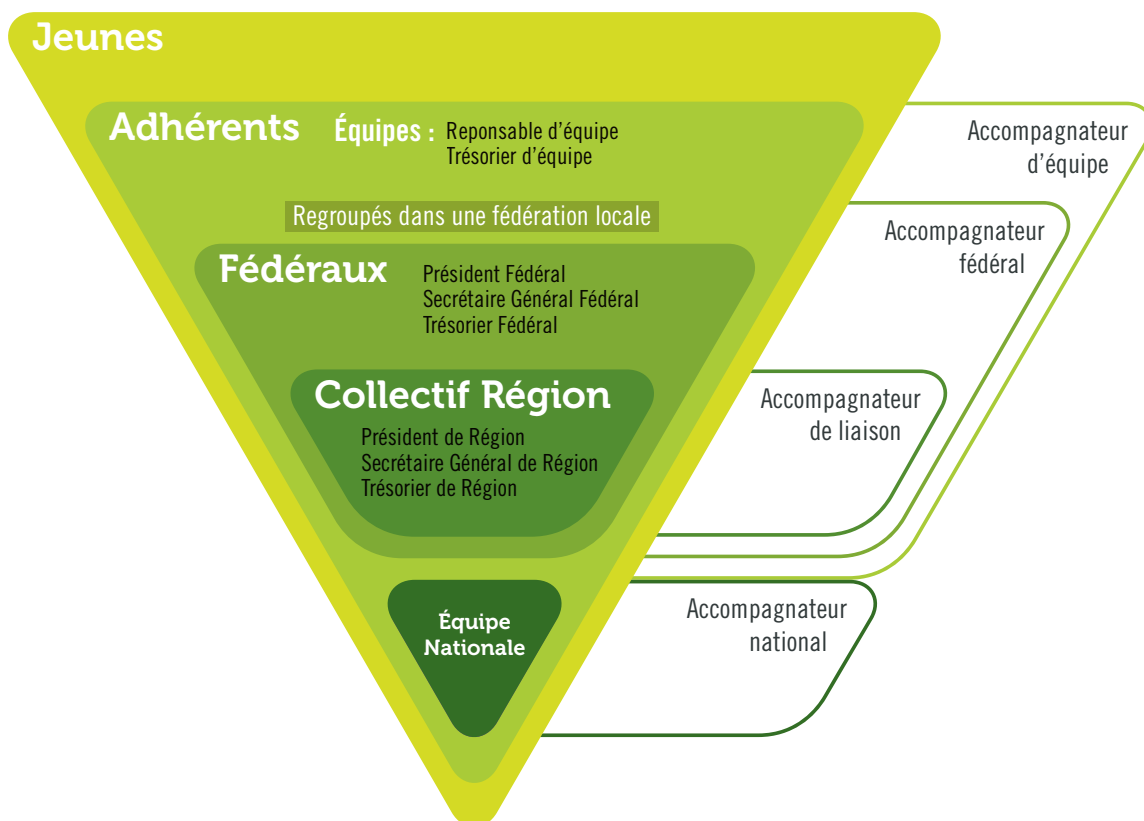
Jeunes

Adhérents Équipes : Reponsable d’équipe
Trésorier d’équipe

Regroupés dans une fédération locale

Fédéraux Président Fédéral
Secrétaire Général Fédéral
Trésorier Fédéral

Collectif Région
Président de Région
Secrétaire Général de Région
Trésorier de Région

Équipe Nationale

Accompagnateur d’équipe

Accompagnateur fédéral

Accompagnateur de liaison

Accompagnateur national